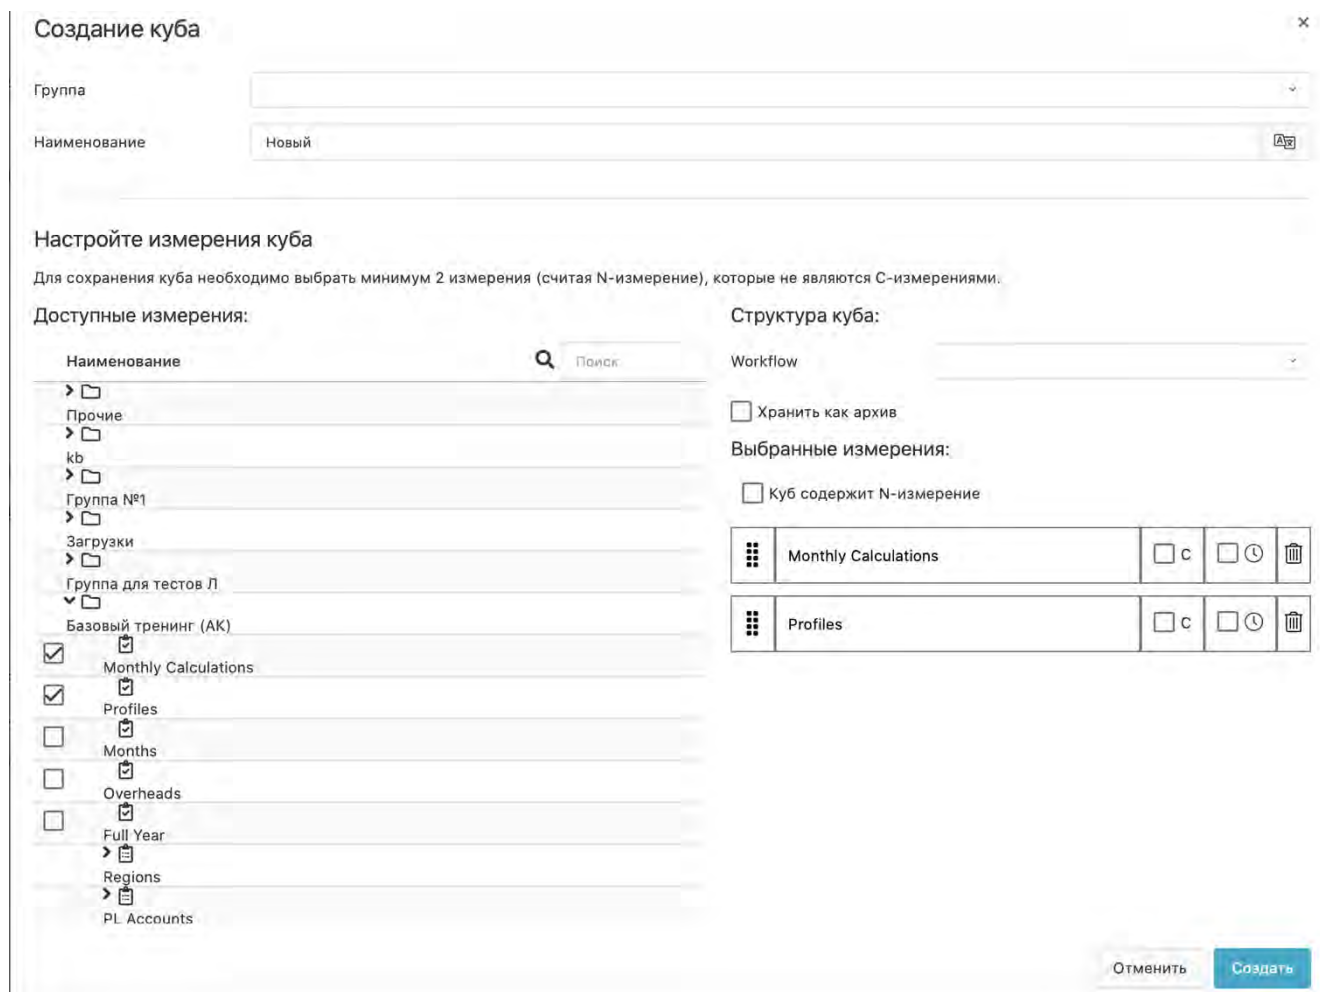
Создание куба

×

Группа

Наименование

Новый

Настройте измерения куба

Для сохранения куба необходимо выбрать минимум 2 измерения (считая N-измерение), которые не являются C-измерениями.

Доступные измерения:

Наименование

Поиск

Прочие

kb

Группа №1

Загрузки

Группа для тестов Л

Базовый тренинг (АК)

Monthly Calculations

Profiles

Months

Overheads

Full Year

Regions

PL Accounts

Структура куба:

Workflow

Хранить как архив

Выбранные измерения:

Куб содержит N-измерение

Monthly Calculations

C

Profiles

C

Отменить

Создать